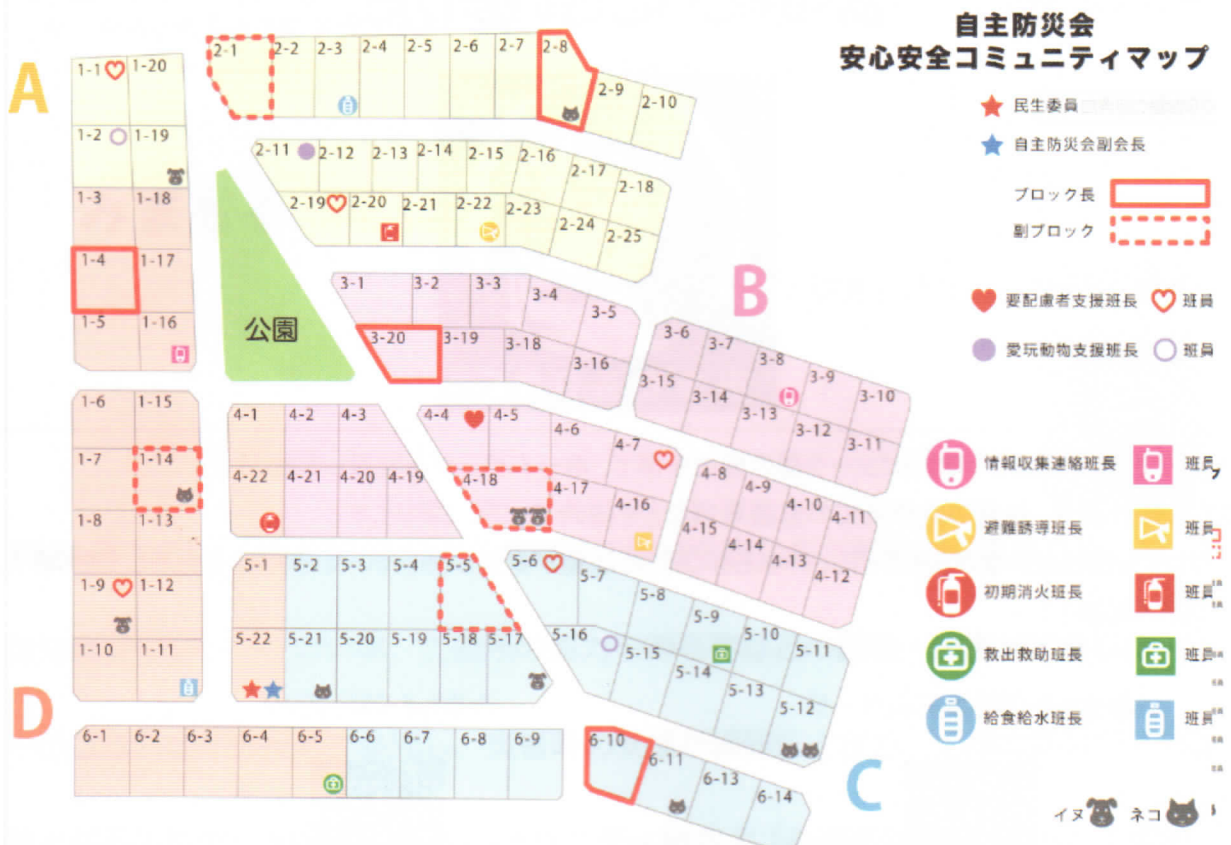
自主防災会
安心安全コミュニティマップ

民生委員
自主防災会副会長
ブロック長
副ブロック
要配慮者支援班長 班員
愛玩動物支援班長 班員
情報収集連絡班長 班長
避難誘導班長 班長
初期消火班長 班員
救出救助班長 班員
給食給水班長 班員
イヌ ネコ

A
B
C
D
公園

1-1 1-20
1-2 1-19
1-3 1-18
1-4 1-17
1-5 1-16
1-6 1-15
1-7 1-14
1-8 1-13
1-9 1-12
1-10 1-11

2-1 2-2 2-3 2-4 2-5 2-6 2-7 2-8 2-9 2-10
2-11 2-12 2-13 2-14 2-15 2-16 2-17 2-18
2-19 2-20 2-21 2-22 2-23 2-24 2-25

3-1 3-2 3-3 3-4 3-5
3-20 3-19 3-18 3-16
3-6 3-7 3-8 3-9 3-10
3-15 3-14 3-13 3-12 3-11

4-1 4-2 4-3
4-22 4-21 4-20 4-19
4-4 4-5 4-6 4-7
4-18 4-17 4-16
4-8 4-9 4-10 4-11
4-15 4-14 4-13 4-12

5-1 5-2 5-3 5-4 5-5 5-6 5-7 5-8 5-9 5-10 5-11
5-22 5-21 5-20 5-19 5-18 5-17 5-16 5-15 5-14 5-13 5-12

6-1 6-2 6-3 6-4 6-5 6-6 6-7 6-8 6-9
6-10 6-11 6-13 6-14